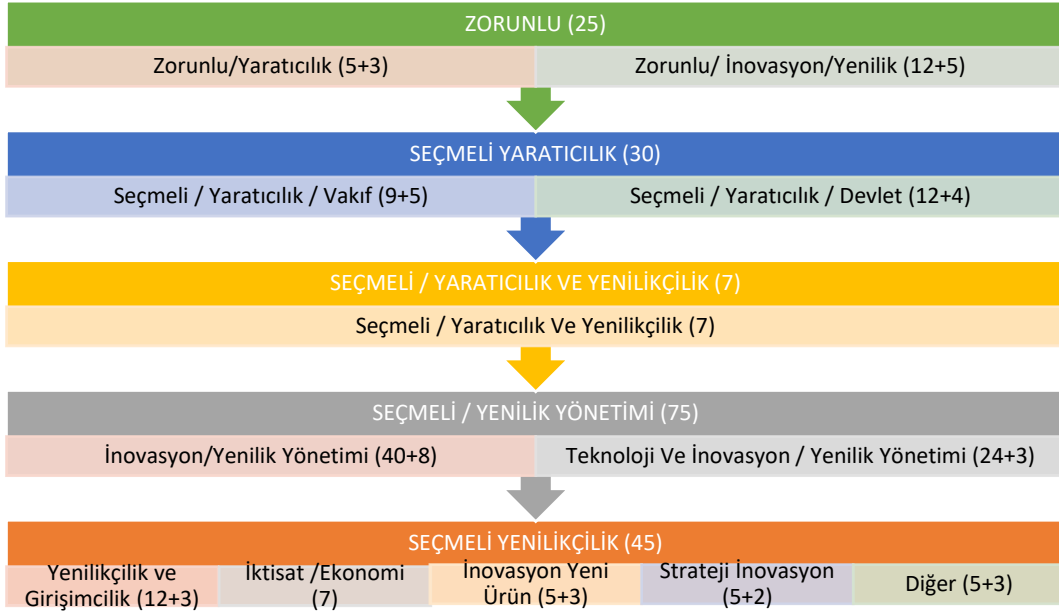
ZORUNLU (25)

Zorunlu/Yaratıcılık (5+3)

Zorunlu/ İnovasyon/Yenilik (12+5)

SEÇMELİ YARATICILIK (30)

Seçmeli / Yaratıcılık / Vakıf (9+5)

Seçmeli / Yaratıcılık / Devlet (12+4)

SEÇMELİ / YARATICILIK VE YENİLİKÇİLİK (7)

Seçmeli / Yaratıcılık Ve Yenilikçilik (7)

SEÇMELİ / YENİLİK YÖNETİMİ (75)

İnovasyon/Yenilik Yönetimi (40+8)

Teknoloji Ve İnovasyon / Yenilik Yönetimi (24+3)

SEÇMELİ YENİLİKÇİLİK (45)

Yenilikçilik ve Girişimcilik (12+3)

İktisat /Ekonomi (7)

İnovasyon Yeni Ürün (5+3)

Strateji İnovasyon (5+2)

Diğer (5+3)